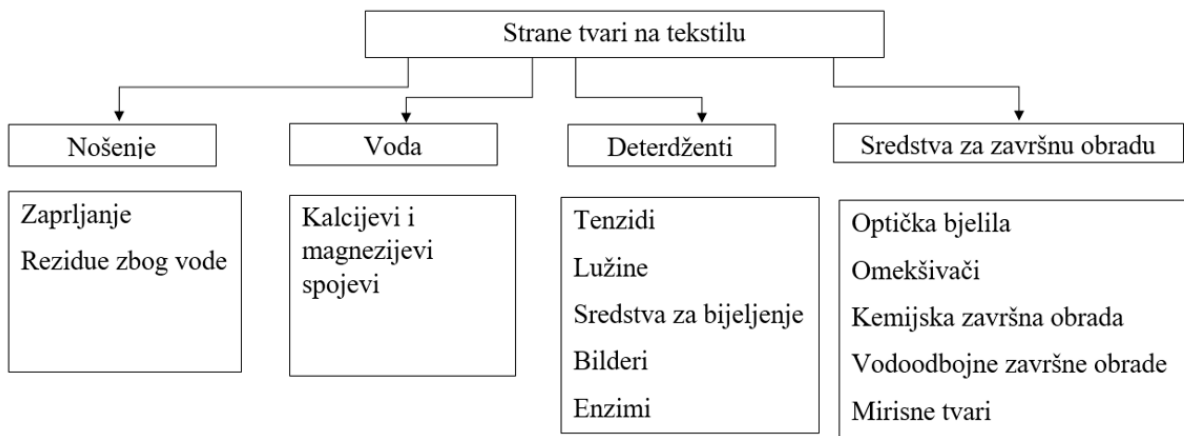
Strane tvari na tekstilu

Nošenje

Zaprljanje
Rezidue zbog vode

Voda

Kalcijevi i magnezijevi spojevi

Deterdženti

Tenzidi
Lužine
Sredstva za bijeljenje
Bilderi
Enzimi

Sredstva za završnu obradu

Optička bjelila
Omekšivači
Kemijska završna obrada
Vodoodbojne završne obrade
Mirisne tvari